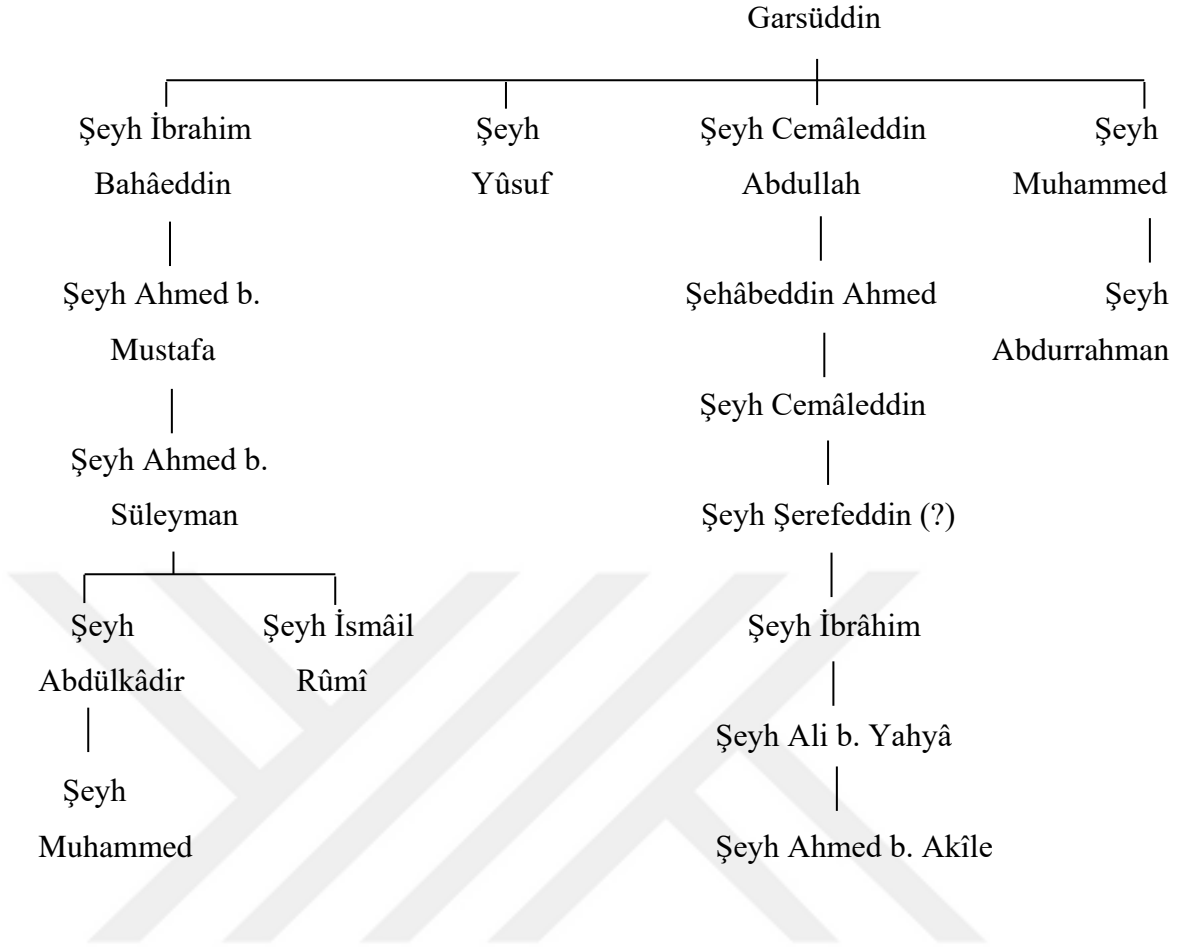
Garsüddin

Şeyh İbrahim Bahâeddin

Şeyh Ahmed b. Mustafa

Şeyh Ahmed b. Süleyman

Şeyh Abdülkâdir

Şeyh Muhammed

Şeyh İsmâil Rûmî

Şeyh Yûsuf

Şeyh Cemâleddin Abdullah

Şehâbeddin Ahmed

Şeyh Cemâleddin

Şeyh Şerefeddin (?)

Şeyh İbrâhim

Şeyh Ali b. Yahyâ

Şeyh Ahmed b. Akîle

Şeyh Muhammed

Şeyh Abdurrahman